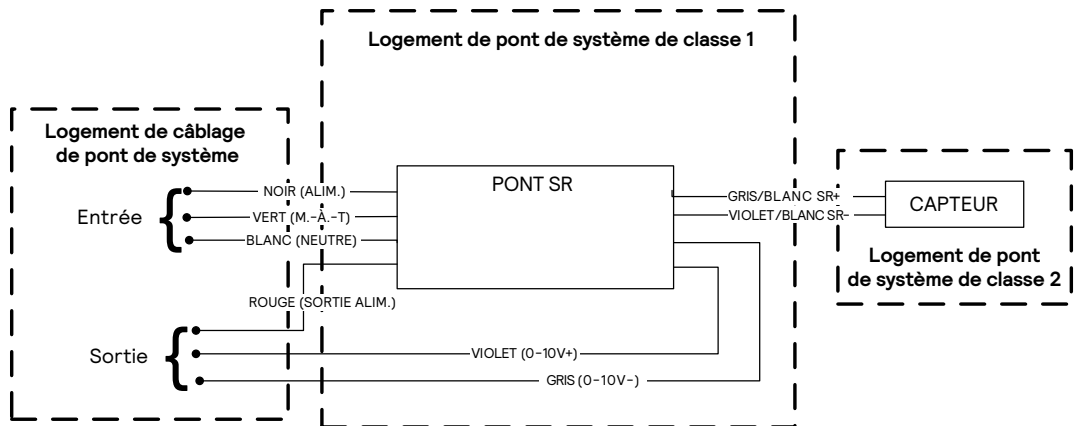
Logement de pont de système de classe 1

Logement de câblage de pont de système

Entrée

NOIR (ALIM.)

VERT (M.-À.-T)

BLANC (NEUTRE)

PONT SR

GRIS/BLANC SR+

VIOLET/BLANC SR-

CAPTEUR

Logement de pont de système de classe 2

ROUGE (SORTIE ALIM.)

Sortie

VIOLET (0-10V+)

GRIS (0-10V-)